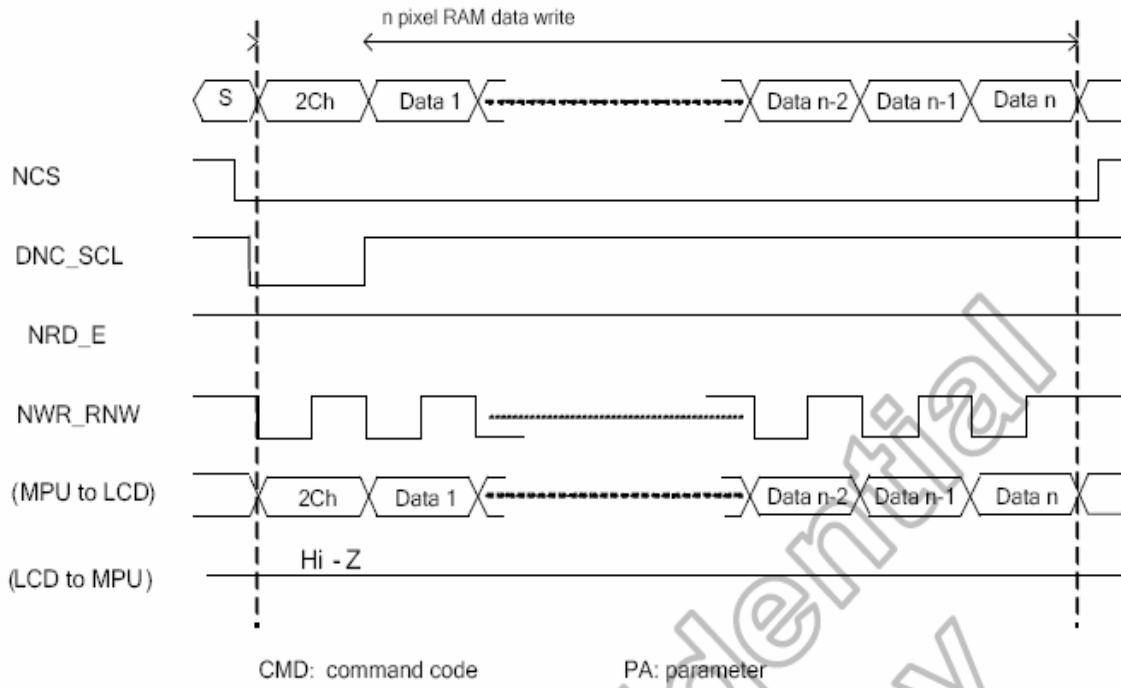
n pixel RAM data write

S

2Ch

Data 1

Data n-2

Data n-1

Data n

NCS

DNC_SCL

NRD_E

NWR_RNW

(MPU to LCD)

2Ch

Data 1

Data n-2

Data n-1

Data n

(LCD to MPU)

Hi - Z

CMD: command code

PA: parameter

Confidential